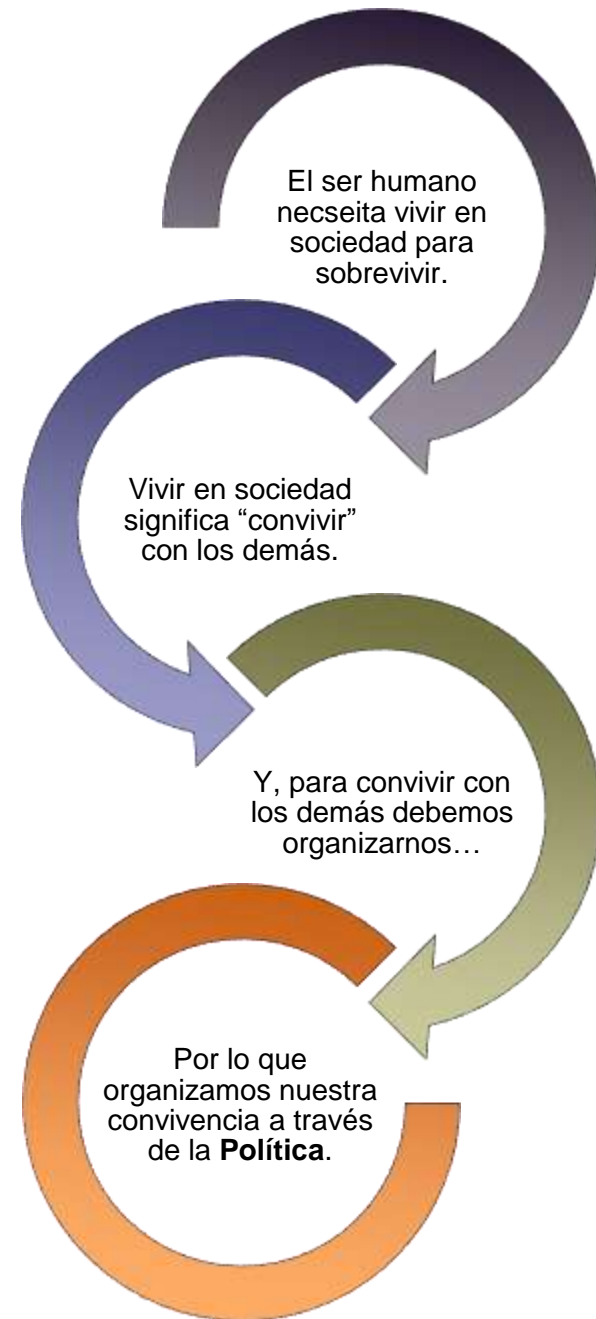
El ser humano necseita vivir en sociedad para sobrevivir.

Vivir en sociedad significa “convivir” con los demás.

Y, para convivir con los demás debemos organizarnos…

Por lo que organizamos nuestra convivencia a través de la **Política**.